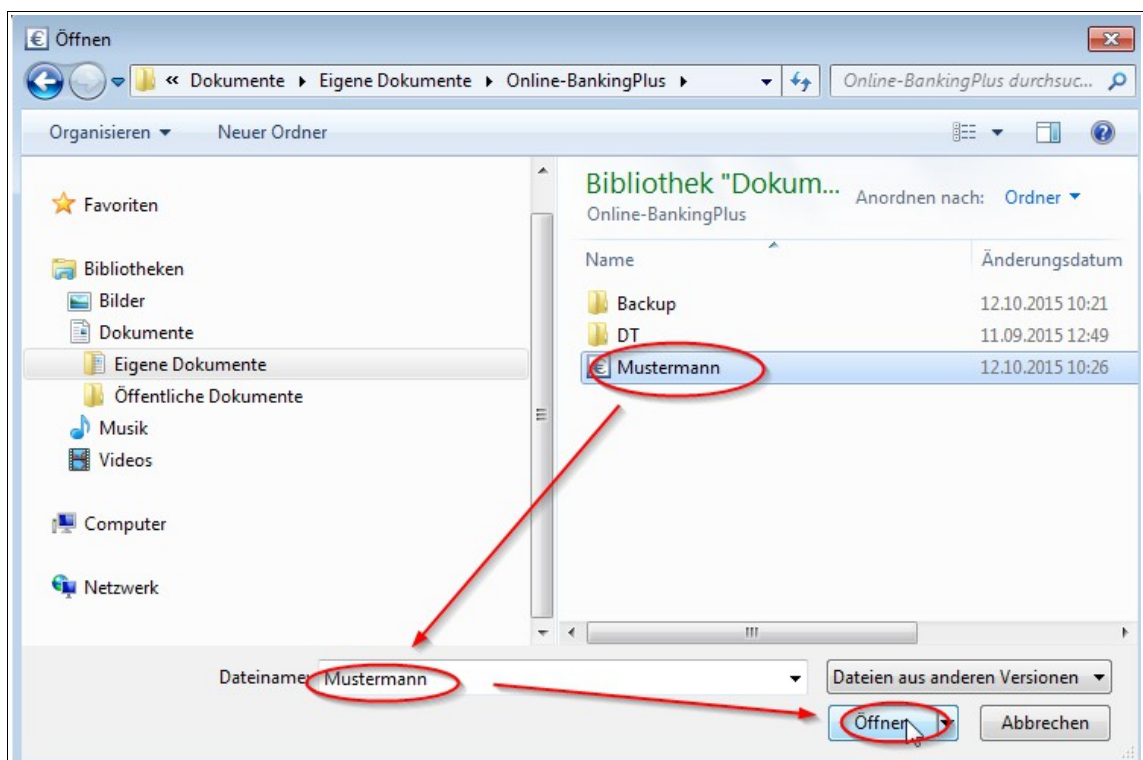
Öffnen

« Dokumente ▸ Eigene Dokumente ▸ Online-BankingPlus ▸

Online-BankingPlus durchsuc...

Organisieren ▾ Neuer Ordner

Favoriten

Bibliotheken
Bilder
Dokumente
Eigene Dokumente
Öffentliche Dokumente
Musik
Videos

Computer

Netzwerk

Bibliothek "Dokum...
Online-BankingPlus

Anordnen nach: Ordner ▾

| Name | Änderungsdatum |
|---|---|
| Backup | 12.10.2015 10:21 |
| DT | 11.09.2015 12:49 |
| Mustermann | 12.10.2015 10:26 |

Dateiname: Mustermann

Dateien aus anderen Versionen

Öffnen

Abbrechen